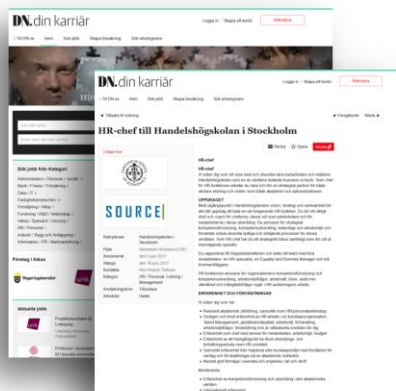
DN.din karriär

Logga in | Skapa ett konto

Hem Sök jobb Skapa bevakning Sök arbetsgivare

Sök jobb från Kategori

Administration / Ekonomi / Juridik
Bank / Finans / Försäkring
Data / IT
Fastighetsförvaltning
Försäljning / Inköp
Forskning / R&D / Vetenskap
Hälso / Sjukvård / Omsorg
HR / Personal
Industri / Bygg och Anläggning
Information / PR / Marknadsföring

Företag i fokus

Regeringskansliet

Aktuella jobb

DN.din karriär

Tillbaka till sökning

Föregående Nästa

HR-chef till Handelshögskolan i Stockholm

Skriv ut Spara Ansök

SOURCE

HR-chef

UPPDRAGET

ERFARENHET OCH FÖRUTSÄTTNINGAR

Arbetsgivare: Handelshögskolan i Stockholm
Plats: Stockholm
Annonserat:
Tillträde:
Kontakta:
Kategori: HR / Personal
Anställningsform: Tillsvidare
Arbetstid: Heltid